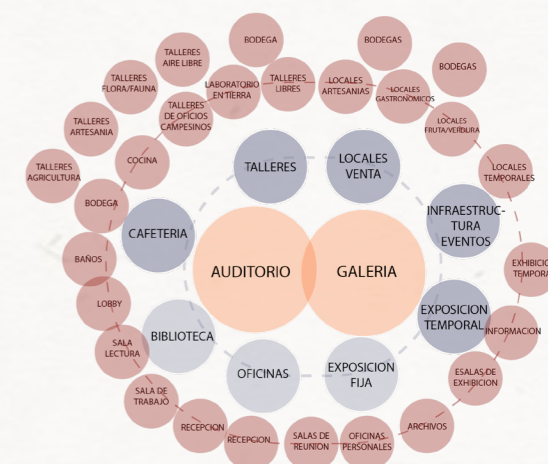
TALLERES AIRE LIBRE

BODEGA

BODEGAS

TALLERES FLORA/FAUNA

LABORATORIO EN TIERRA

TALLERES LIBRES

LOCALES ARTESANIAS

LOCALES GASTRONOMICOS

BODEGAS

TALLERES ARTESANIA

TALLERES DE OFICIOS CAMPESINOS

LOCALES FRUTA/VERDURA

TALLERES AGRICULTURA

COCINA

TALLERES

LOCALES VENTA

LOCALES TEMPORALES

BODEGA

CAFETERIA

INFRAESTRUC-TURA EVENTOS

EXHIBICION TEMPORAL

BAÑOS

AUDITORIO

GALERIA

LOBBY

EXPOSICION TEMPORAL

INFORMACION

SALA LECTURA

BIBLIOTECA

ESALAS DE EXHIBICION

OFICINAS

EXPOSICION FIJA

SALA DE TRABAJO

ARCHIVOS

RECEPCION

RECEPCION

SALAS DE REUNION

OFICINAS PERSONALES